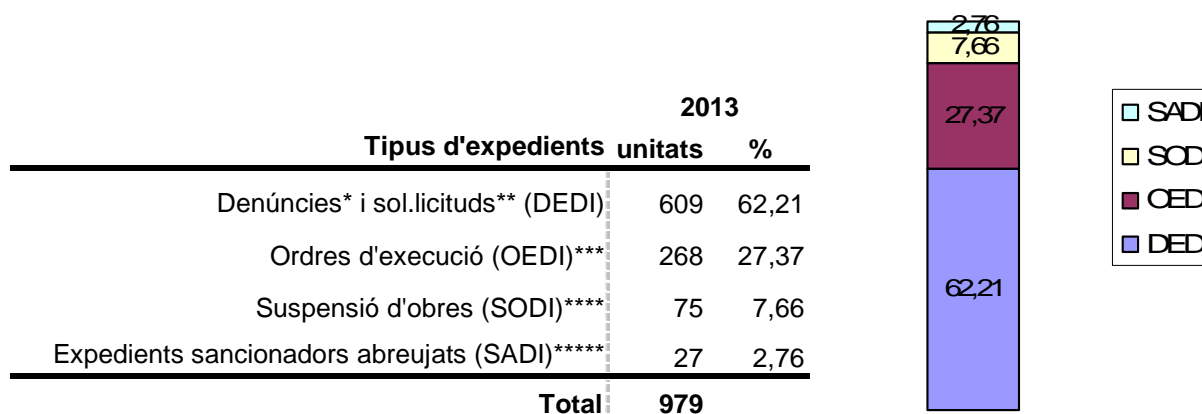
| Tipus d'expedients | 2013 unitats | % |
|---|---|---|
| Denúncies* i sol.licituds** (DEDI) | 609 | 62,21 |
| Ordres d'execució (OEDI)*** | 268 | 27,37 |
| Suspensió d'obres (SODI)**** | 75 | 7,66 |
| Expedients sancionadors abreujats (SADI)***** | 27 | 2,76 |
| Total | 979 | |

2,76
7,66
27,37
62,21

SADI
SODI
OEDI
DEDI